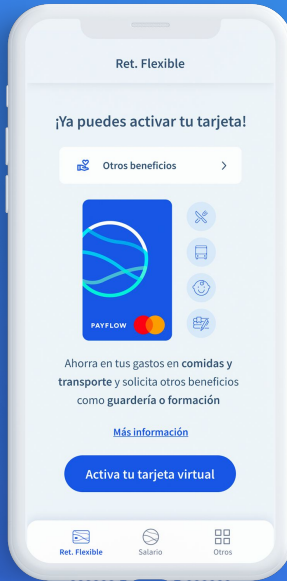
Ret. Flexible

¡Ya puedes activar tu tarjeta!

Otros beneficios

PAYFLOW

Ahorra en tus gastos en comidas y transporte y solicita otros beneficios como guardería o formación

Más información

Activa tu tarjeta virtual

Ret. Flexible
Salario
Otros